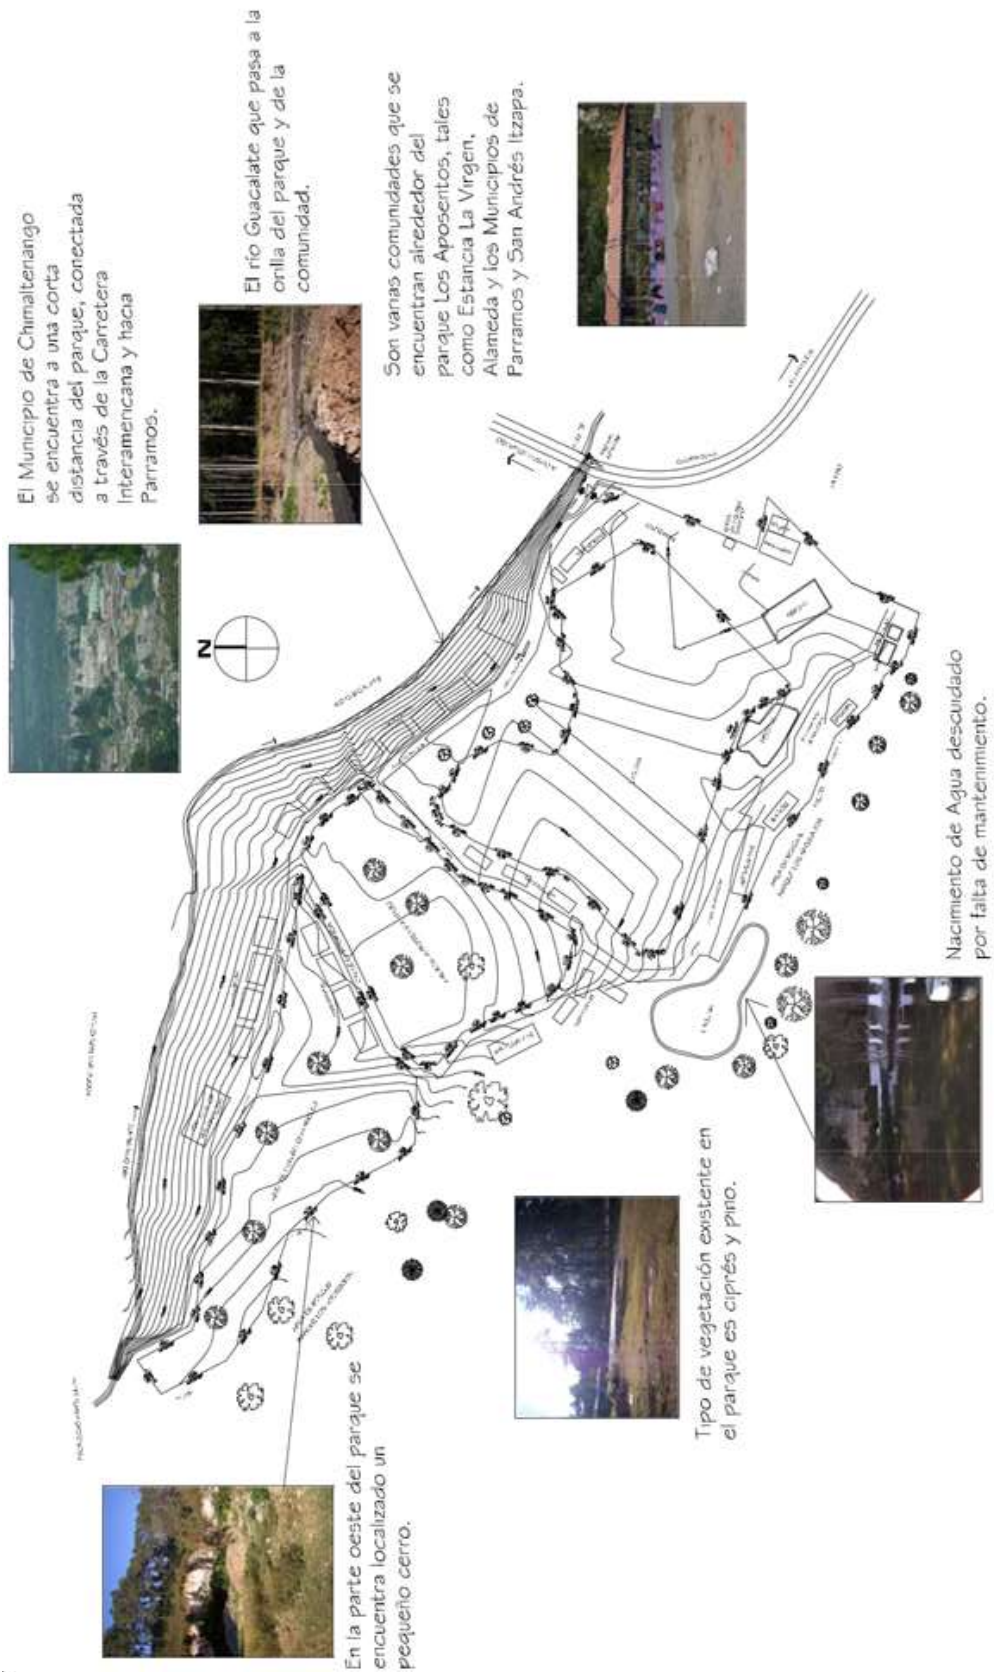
El Municipio de Chimaltenango se encuentra a una corta distancia del parque, conectada a través de la Carretera Interamericana y hacia Parramos.

El río Guacalate que pasa a la orilla del parque y de la comunidad.

Son varias comunidades que se encuentran alrededor del parque Los Aposentos, tales como Estancia La Virgen, Alameda y los Municipios de Parramos y San Andrés Itzapa.

N

Nacimiento de Agua descuidado por falta de mantenimiento.

Tipo de vegetación existente en el parque es ciprés y pino.

En la parte oeste del parque se encuentra localizado un pequeño cerro.